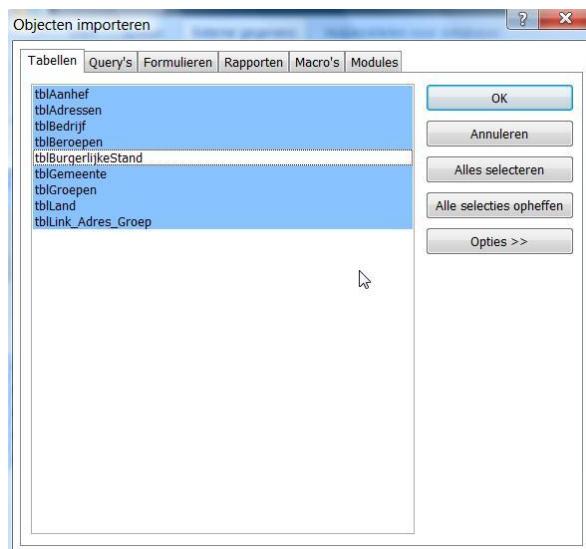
Objecten importeren

?

Tabellen | Query's | Formulieren | Rapporten | Macro's | Modules

tblAanhef
tblAdressen
tblBedrijf
tblBeroepen
tblBurgerlijkeStand
tblGemeente
tblGroepen
tblLand
tblLink_Adres_Groep

OK

Annuleren

Alles selecteren

Alle selecties opheffen

Opties >>